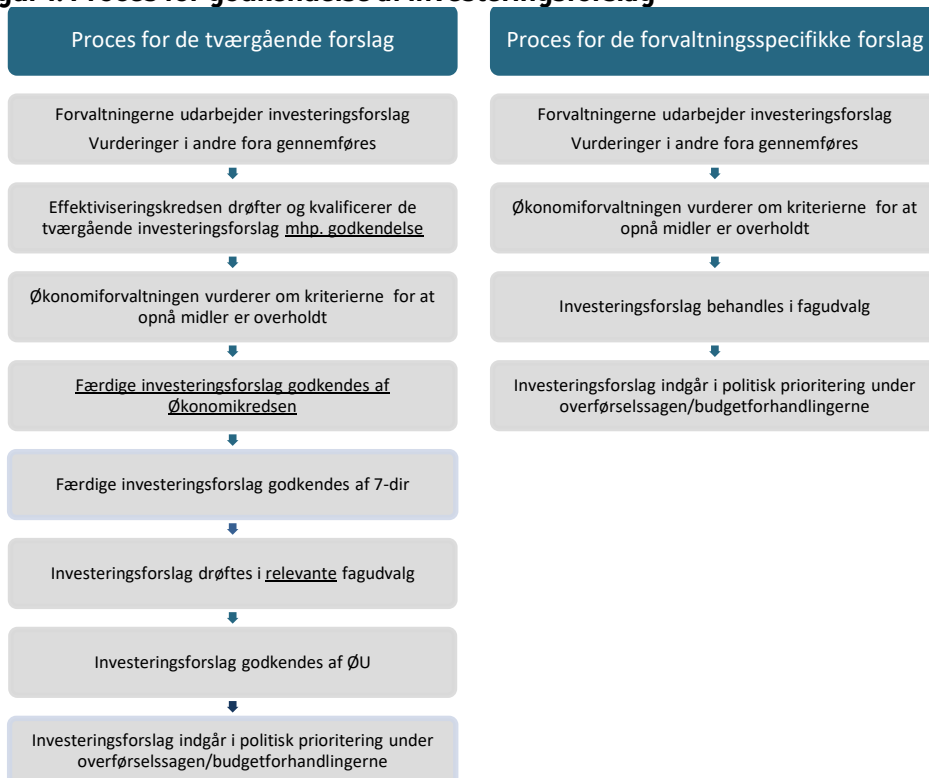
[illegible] Proces for godkendelse af investeringsforslag

Proces for de tværgående forslag

Forvaltningerne udarbejder investeringsforslag
Vurderinger i andre fora gennemføres

Effektiviseringskredsen drøfter og kvalificerer de tværgående investeringsforslag mhp. godkendelse

Økonomiforvaltningen vurderer om kriterierne for at opnå midler er overholdt

Færdige investeringsforslag godkendes af Økonomikredsen

Færdige investeringsforslag godkendes af 7-dir

Investeringsforslag drøftes i relevante fagudvalg

Investeringsforslag godkendes af ØU

Investeringsforslag indgår i politisk prioritering under overførselssagen/budgetforhandlingerne

Proces for de forvaltningsspecifikke forslag

Forvaltningerne udarbejder investeringsforslag
Vurderinger i andre fora gennemføres

Økonomiforvaltningen vurderer om kriterierne for at opnå midler er overholdt

Investeringsforslag behandles i fagudvalg

Investeringsforslag indgår i politisk prioritering under overførselssagen/budgetforhandlingerne